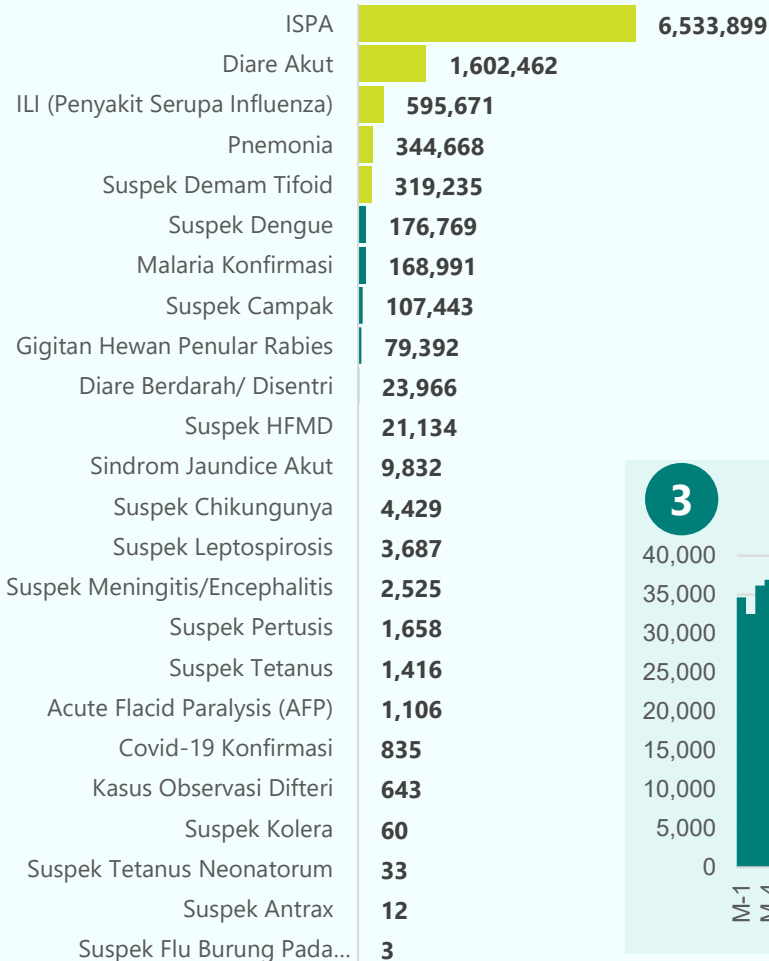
| | |
|---|---|
| ISPA | 6,533,899 |
| Diare Akut | 1,602,462 |
| ILI (Penyakit Serupa Influenza) | 595,671 |
| Pnemonia | 344,668 |
| Suspek Demam Tifoid | 319,235 |
| Suspek Dengue | 176,769 |
| Malaria Konfirmasi | 168,991 |
| Suspek Campak | 107,443 |
| Gigitan Hewan Penular Rabies | 79,392 |
| Diare Berdarah/ Disentri | 23,966 |
| Suspek HFMD | 21,134 |
| Sindrom Jaundice Akut | 9,832 |
| Suspek Chikungunya | 4,429 |
| Suspek Leptospirosis | 3,687 |
| Suspek Meningitis/Encephalitis | 2,525 |
| Suspek Pertusis | 1,658 |
| Suspek Tetanus | 1,416 |
| Acute Flacid Paralysis (AFP) | 1,106 |
| Covid-19 Konfirmasi | 835 |
| Kasus Observasi Difteri | 643 |
| Suspek Kolera | 60 |
| Suspek Tetanus Neonatorum | 33 |
| Suspek Antrax | 12 |
| Suspek Flu Burung Pada... | 3 |

3

40,000
35,000
30,000
25,000
20,000
15,000
10,000
5,000
0

M-1
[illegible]